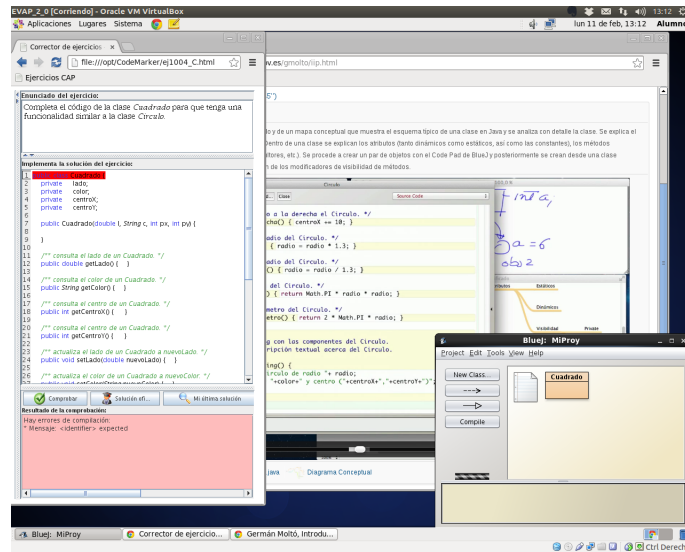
EVAP_2_0 [Corriendo] - Oracle VM VirtualBox

Aplicaciones Lugares Sistema

lun 11 de feb, 13:12 Alumno

Corrector de ejercicios ×

file:///opt/CodeMarker/ej1004_C.html

Ejercicios CAP

Enunciado del ejercicio:

Completa el código de la clase Cuadrado para que tenga una funcionalidad similar a la clase Círculo.

Implementa la solución del ejercicio:

1 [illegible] Cuadrado {
2 private lado;
3 private color;
4 private centroX;
5 private centroY;
6
7 public Cuadrado(double l, String c, int px, int py) {
8
9 }
10
11 /** consulta el lado de un Cuadrado. */
12 public double getLado() { }
13
14 /** consulta el color de un Cuadrado. */
15 public String getColor() { }
16
17 /** consulta el centro de un Cuadrado. */
18 public int getCentroX() { }
19
20 /** consulta el centro de un Cuadrado. */
21 public int getCentroY() { }
22
23 /** actualiza el lado de un Cuadrado a nuevoLado. */
24 public void setLado(double nuevoLado) { }
25
26 /** actualiza el color de un Cuadrado a nuevoColor. */

Comprobar Solución ofi... Mi última solución

Resultado de la comprobación:

Hay errores de compilación:
* Mensaje: <identifier> expected

www.es/gmolto/iip.html

y de un mapa conceptual que muestra el esquema típico de una clase en Java y se analiza con detalle la clase. Se explica el dentro de una clase se explican los atributos (tanto dinámicos como estáticos, así como las constantes), los métodos ductores, etc.). Se procede a crear un par de objetos con el Code Pad de BlueJ y posteriormente se crean desde una clase o de los modificadores de visibilidad de métodos.

Source Code

a la derecha el Circulo. */
cha() { centroX += 10; }

dio del Circulo. */
{ radio = radio * 1.3; }

dio del Circulo. */
() { radio = radio / 1.3; }

del Circulo. */
) { return Math.PI * radio * radio; }

metro del Circulo. */
etro() { return 2 * Math.PI * radio; }

g con los componentes del Circulo.
ripción textual acerca del Circulo.

ing() {
írculo de radio "+ radio;
"+color+" y centro ("+centroX+","+centroY+")";

Estáticos
Dinámicos
Visibilidad Privada

a = 6
ob 2

Java Diagrama Conceptual

BlueJ: MiProy

Project Edit Tools View Help

New Class...
Compile
Cuadrado

BlueJ: MiProy
Corrector de ejercicio...
Germán Moltó, Introdu...
Ctrl Derecho